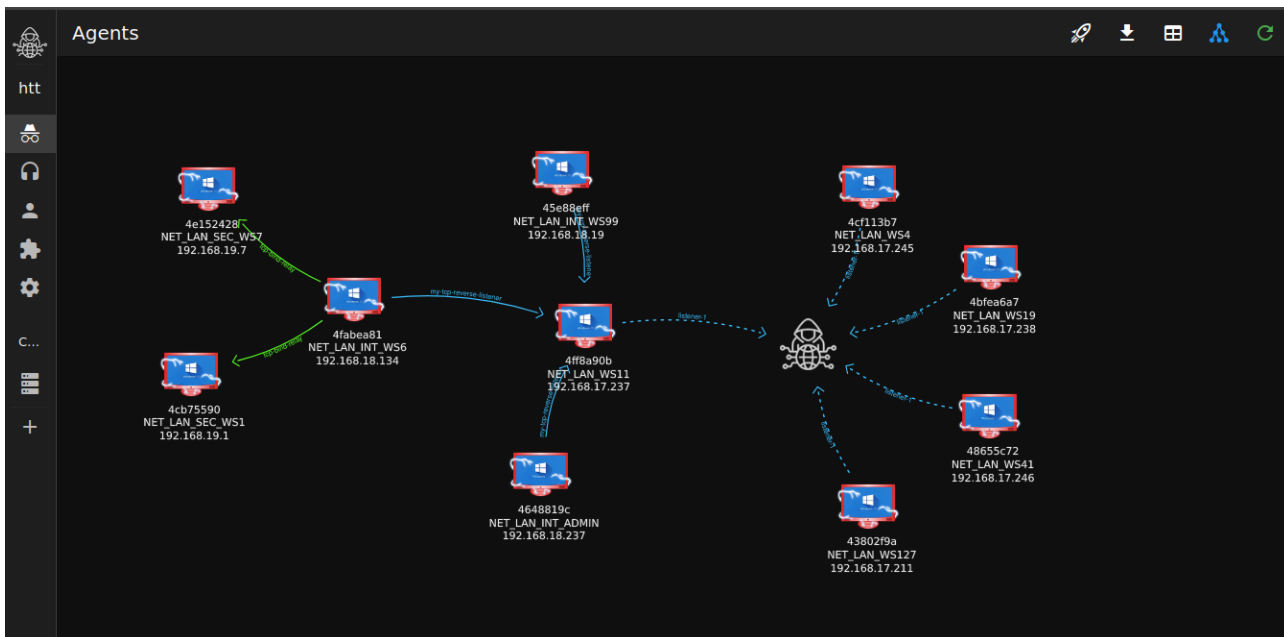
htt

C...

Agents

4e152428
NET_LAN_SEC_WS7
192.168.19.7

tcp-bind-relay

45e88eff
NET_LAN_INT_WS99
192.168.18.19

4cf113b7
NET_LAN_WS4
192.168.17.245

4fabea81
NET_LAN_INT_WS6
192.168.18.134

my-tcp-reverse-listener

4ff8a90b
NET_LAN_WS11
192.168.17.237

listener-1

4bfea6a7
NET_LAN_WS19
192.168.17.238

tcp-bind-relay

4cb75590
NET_LAN_SEC_WS1
192.168.19.1

48655c72
NET_LAN_WS41
192.168.17.246

4648819c
NET_LAN_INT_ADMIN
192.168.18.237

43802f9a
NET_LAN_WS127
192.168.17.211